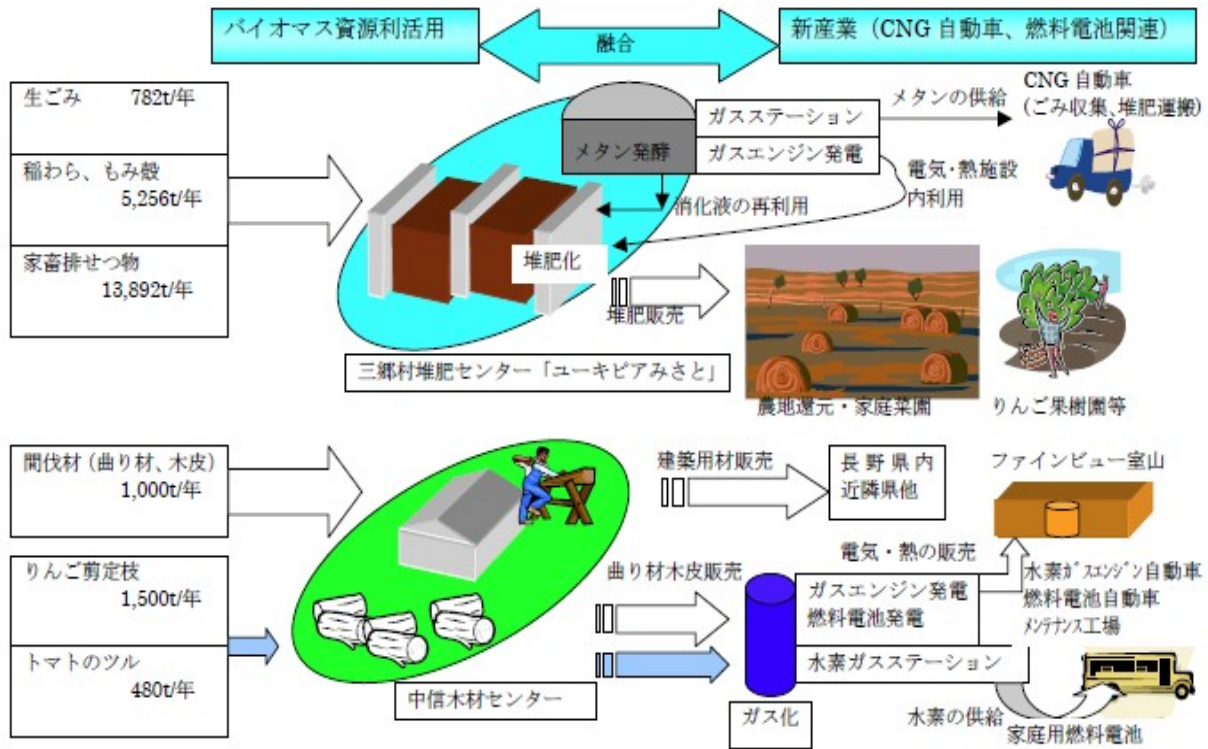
バイオマス資源利活用

融合

新産業（CNG 自動車、燃料電池関連）

生ごみ　782t/年

稲わら、もみ殻
5,256t/年

家畜排せつ物
13,892t/年

メタン発酵

ガスステーション

ガスエンジン発電

メタンの供給

CNG 自動車
（ごみ収集、堆肥運搬）

電気・熱施設内利用

消化液の再利用

堆肥化

堆肥販売

三郷村堆肥センター「ユーキピアみさと」

農地還元・家庭菜園

りんご果樹園等

間伐材（曲り材、木皮）
1,000t/年

りんご剪定枝
1,500t/年

トマトのツル
480t/年

中信木材センター

建築用材販売

長野県内
近隣県他

ファインビュー室山

電気・熱の販売

曲り材木皮販売

ガスエンジン発電
燃料電池発電

水素ガスステーション

水素ｶﾞｽｴﾝｼﾞﾝ自動車
燃料電池自動車
ﾒﾝﾃﾅﾝｽ工場

ガス化

水素の供給

家庭用燃料電池